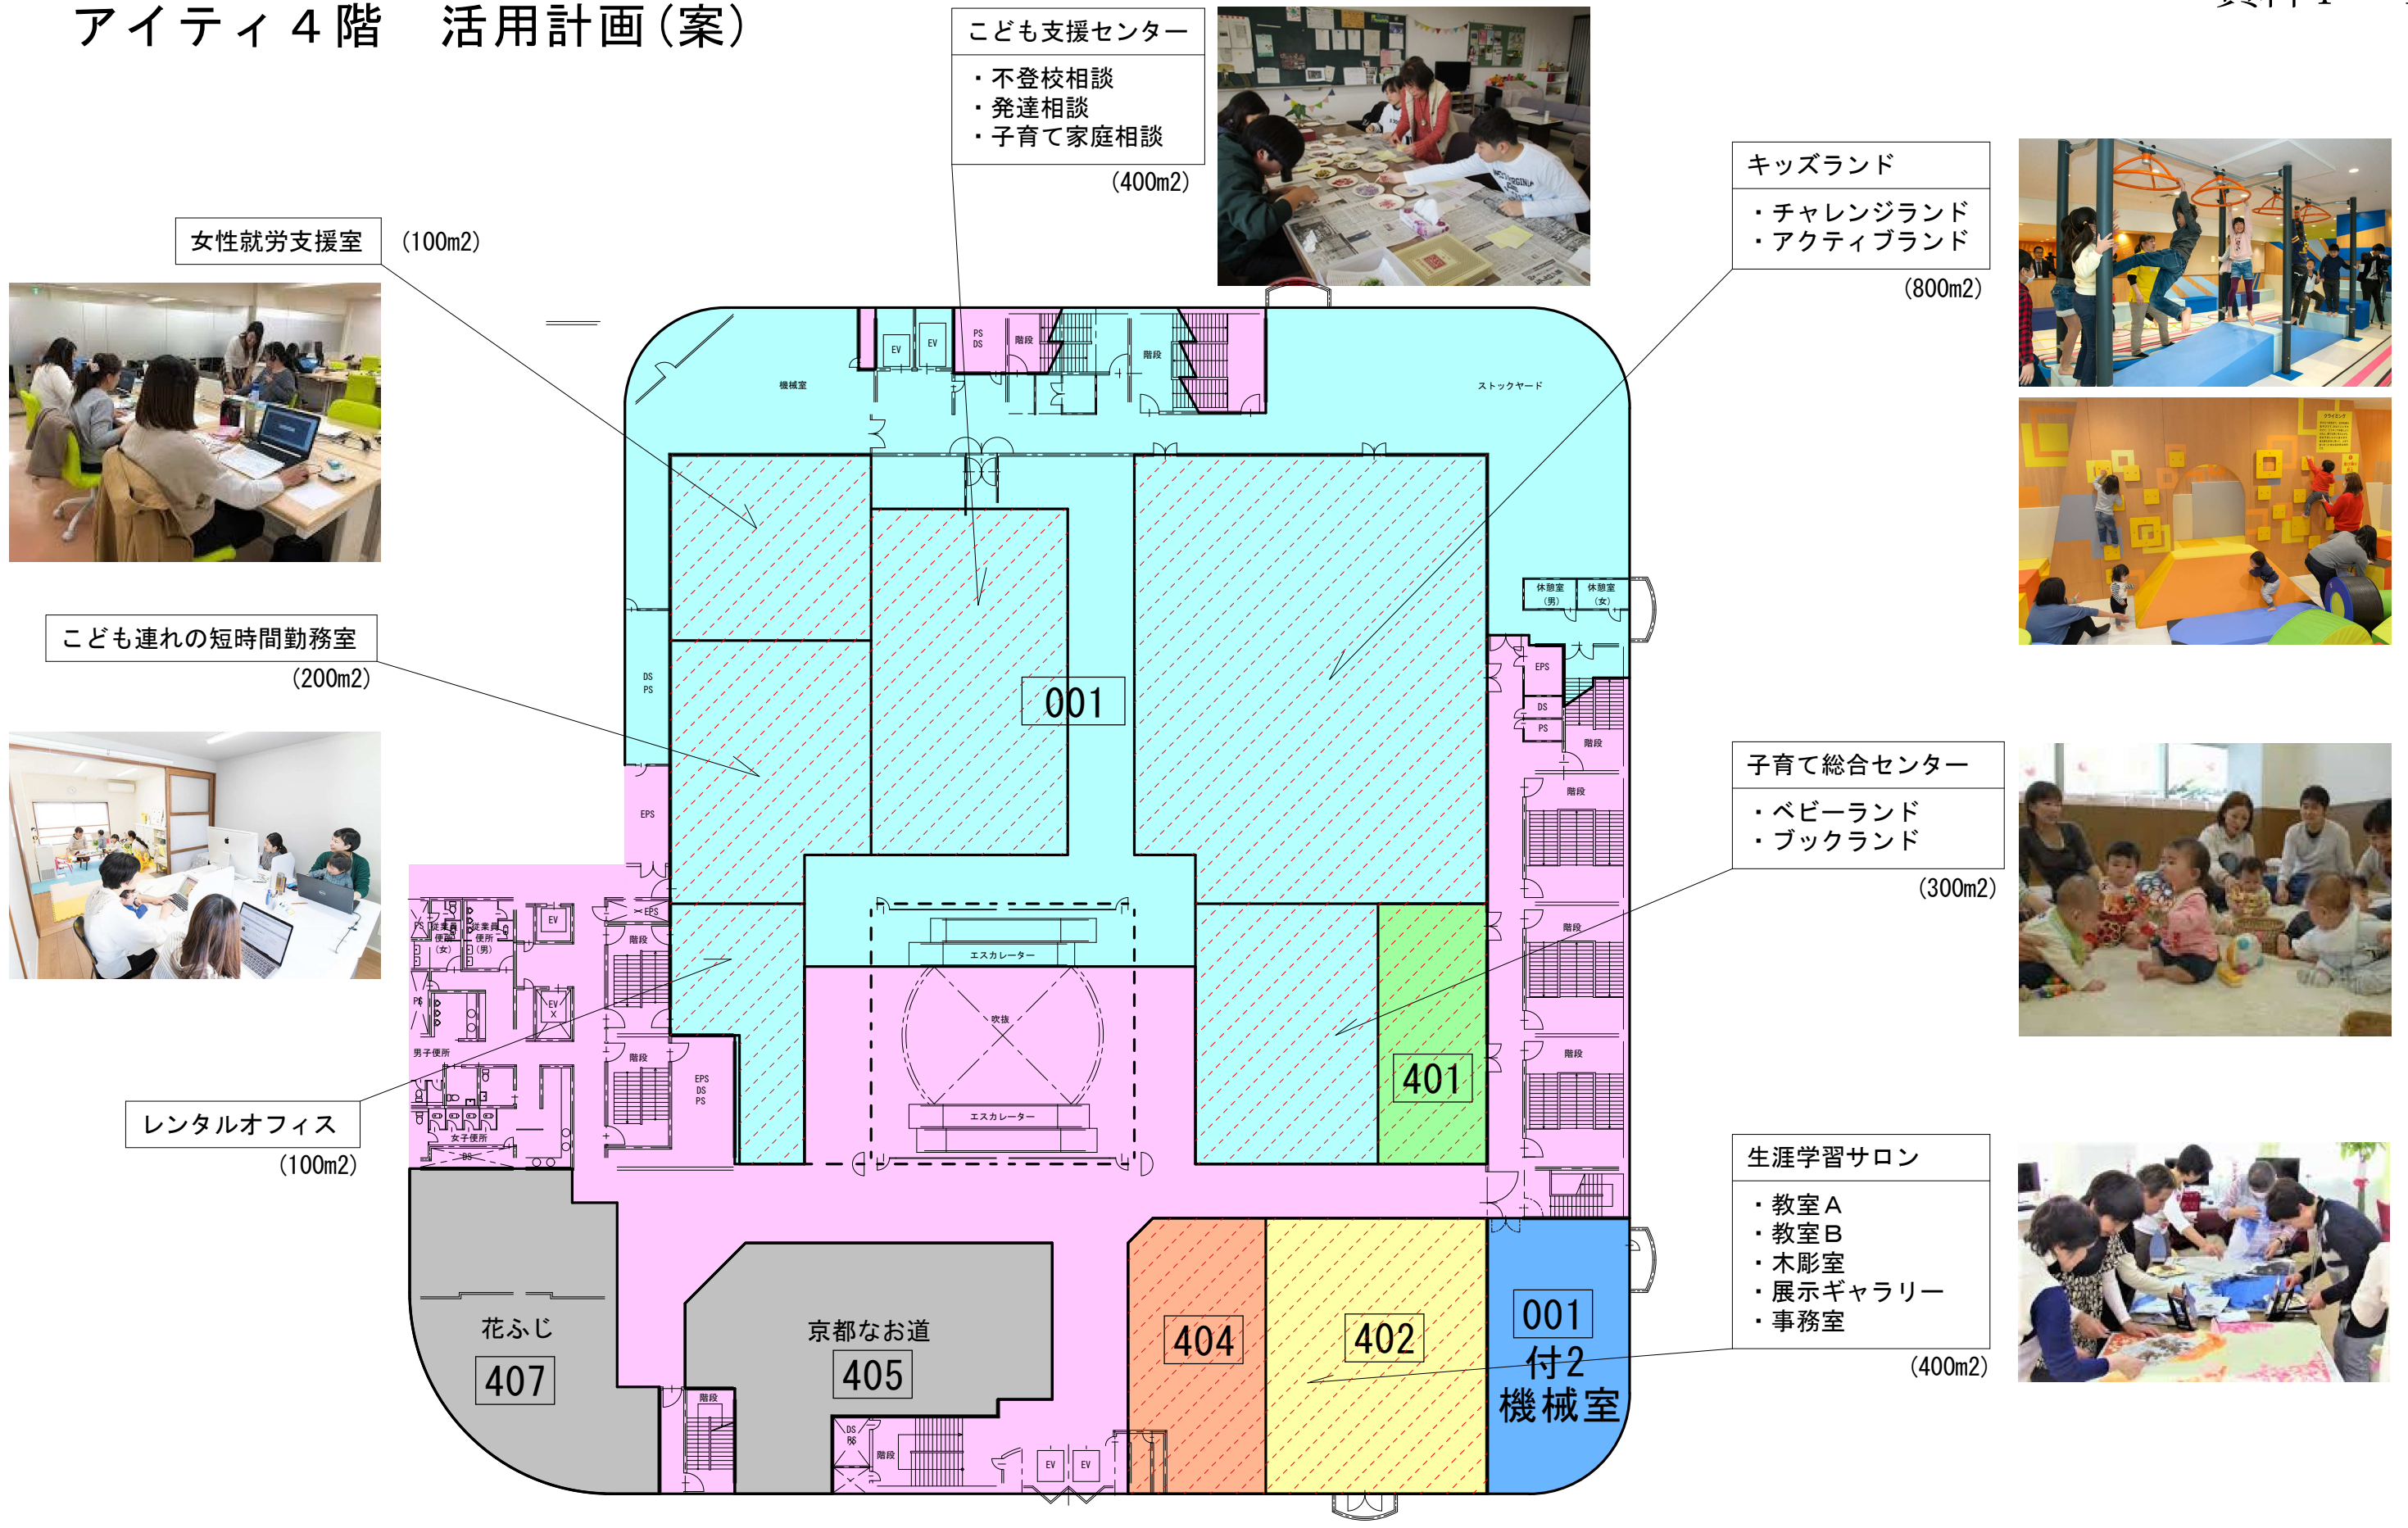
アイティ４階　活用計画（案）

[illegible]

こども支援センター
・不登校相談
・発達相談
・子育て家庭相談
(400m2)

キッズランド
・チャレンジランド
・アクティブランド
(800m2)

女性就労支援室　(100m2)

こども連れの短時間勤務室
(200m2)

子育て総合センター
・ベビーランド
・ブックランド
(300m2)

レンタルオフィス
(100m2)

生涯学習サロン
・教室Ａ
・教室Ｂ
・木彫室
・展示ギャラリー
・事務室
(400m2)

EV
EV
PS
DS
階段
階段
機械室
ストックヤード
001
休憩室（男）
休憩室（女）
EPS
DS
PS
階段
階段
階段
階段
DS
PS
EPS
EPS
EV
従業員便所（女）
従業員便所（男）
階段
PS
EV
男子便所
階段
EPS
DS
PS
女子便所
エスカレーター
吹抜
エスカレーター
401
花ふじ
407
京都なお道
405
階段
DS
PS
階段
EV
EV
404
402
001
付2
機械室